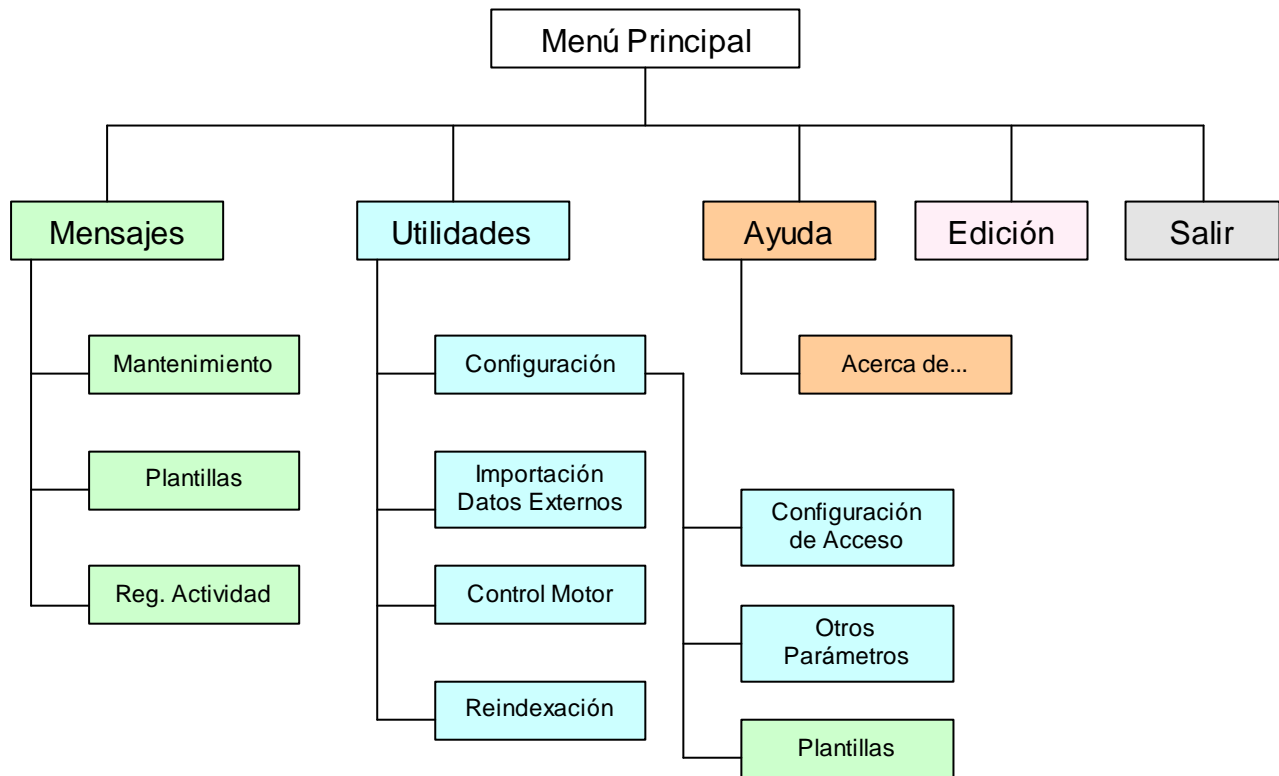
Menú Principal

Mensajes

Mantenimiento

Plantillas

Reg. Actividad

Utilidades

Configuración

Importación Datos Externos

Control Motor

Reindexación

Configuración de Acceso

Otros Parámetros

Plantillas

Ayuda

Acerca de...

Edición

Salir